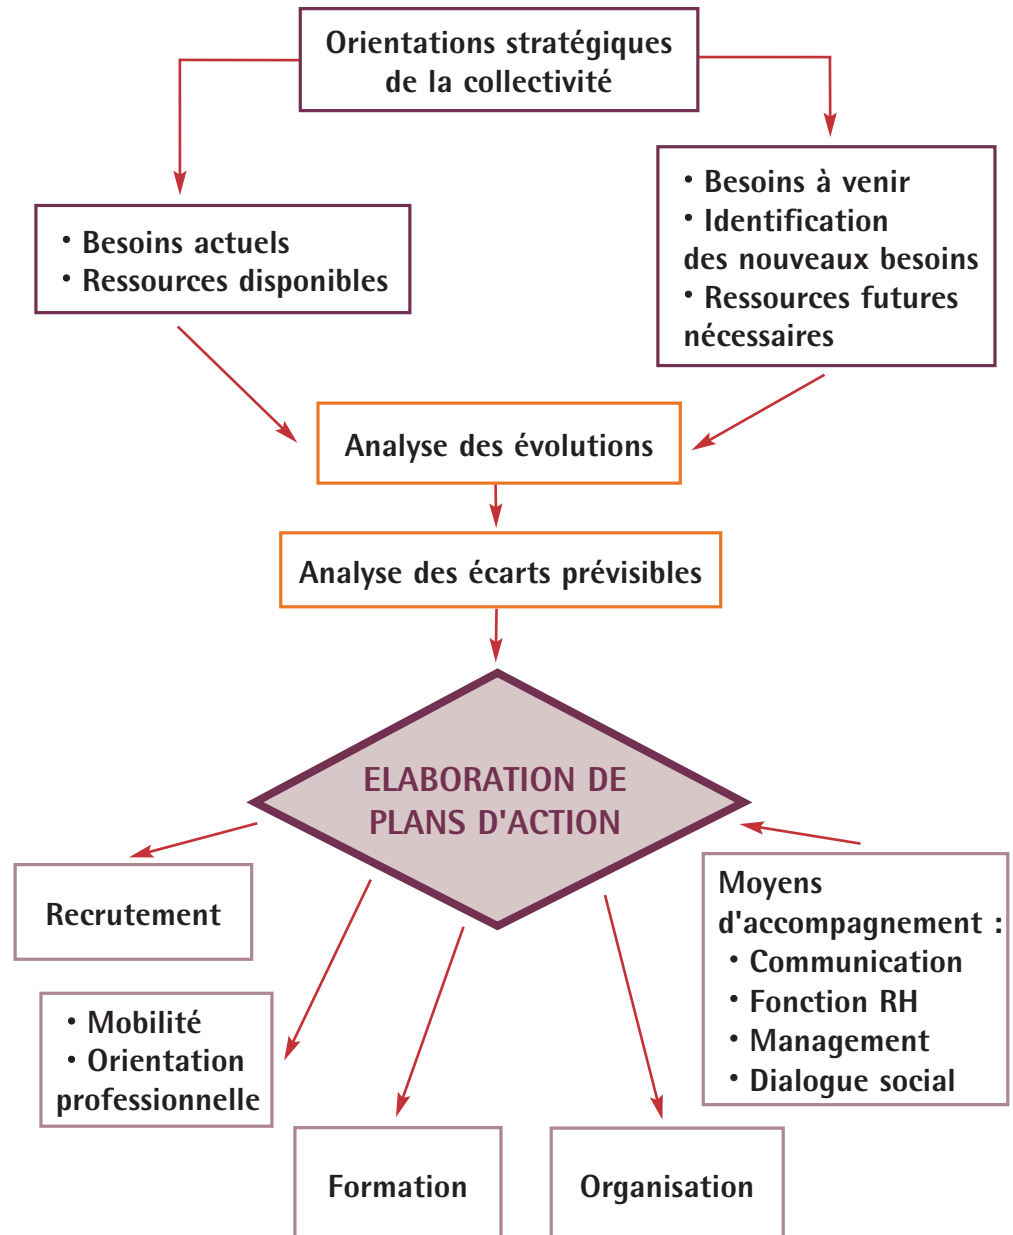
Orientations stratégiques de la collectivité

• Besoins actuels
• Ressources disponibles

• Besoins à venir
• Identification des nouveaux besoins
• Ressources futures nécessaires

Analyse des évolutions

Analyse des écarts prévisibles

ELABORATION DE PLANS D'ACTION

Recrutement

• Mobilité
• Orientation professionnelle

Formation

Organisation

Moyens d'accompagnement :
• Communication
• Fonction RH
• Management
• Dialogue social